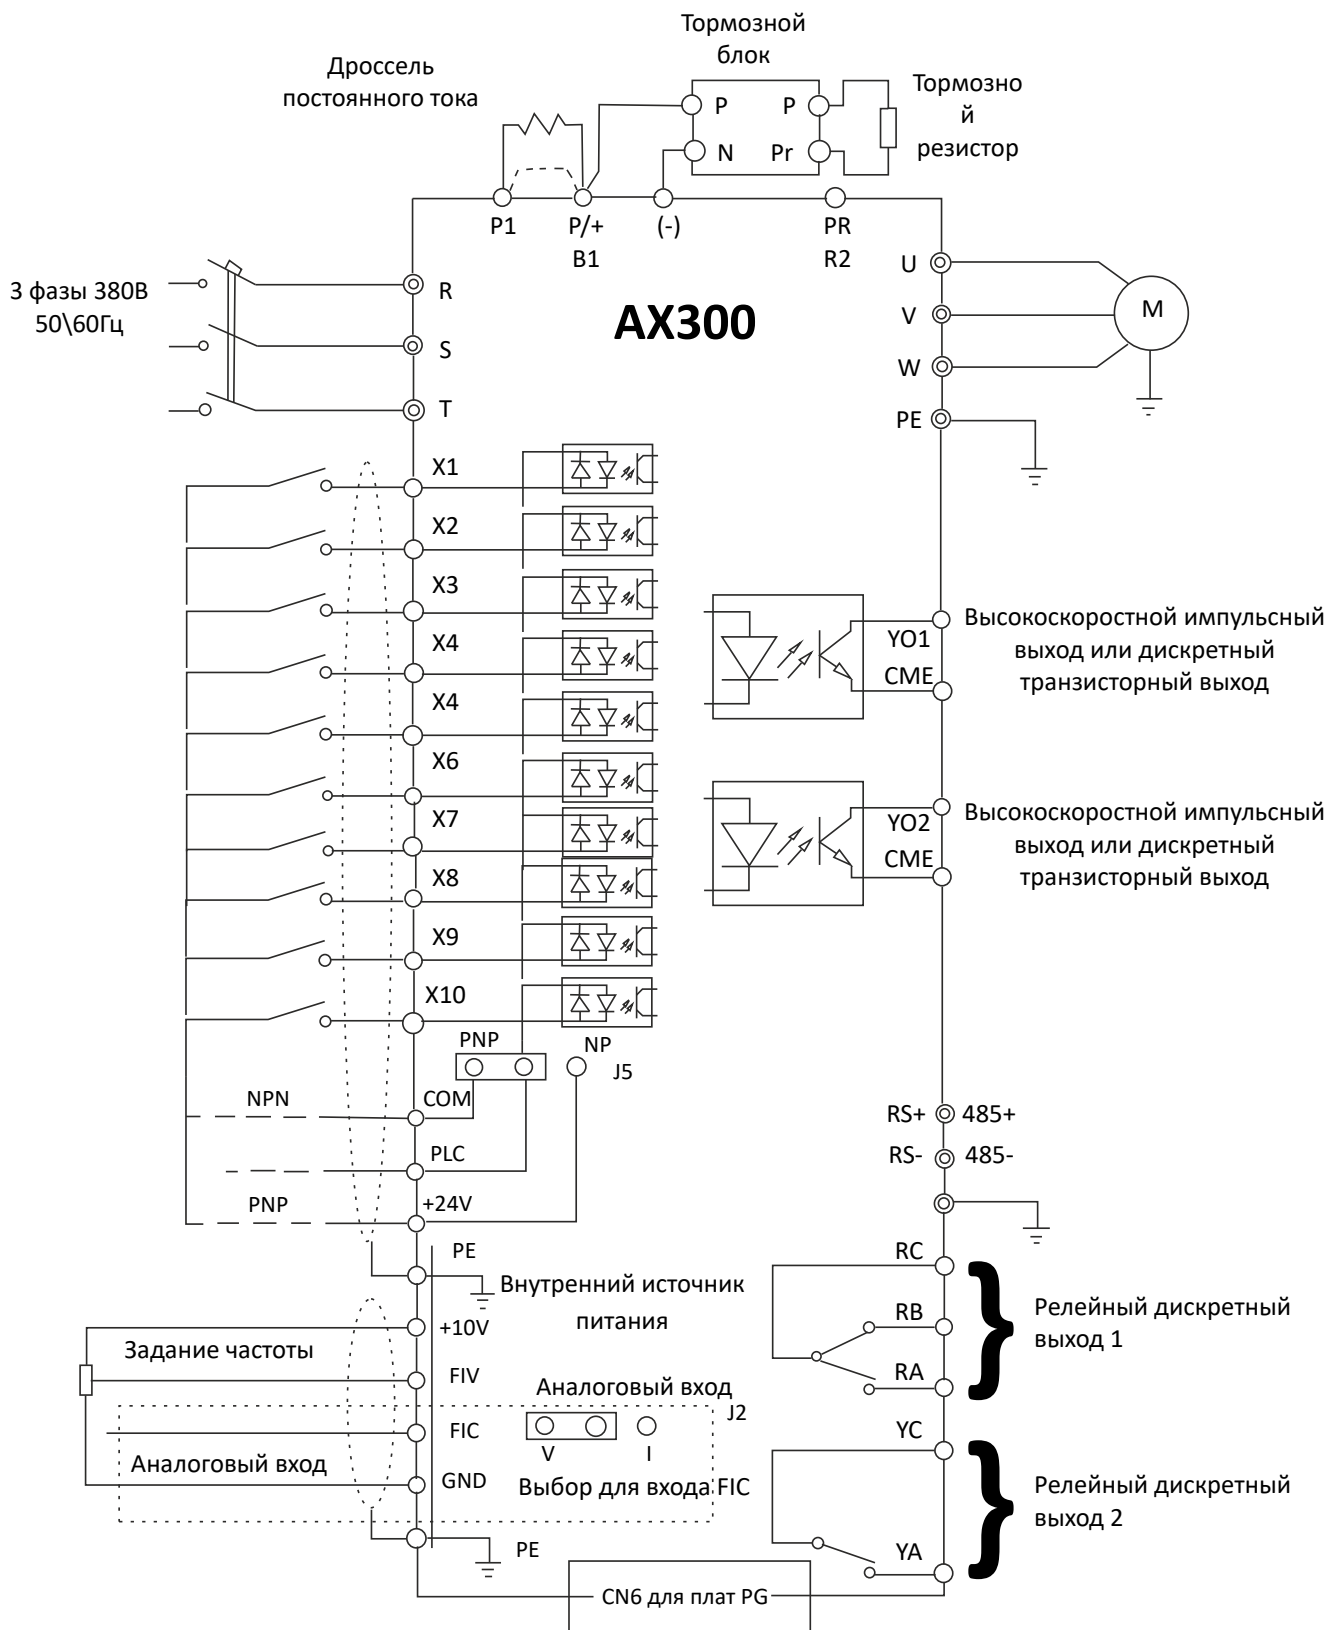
Тормозной блок

Дроссель постоянного тока

P P
N Pr

Тормозной резистор

P1 P/+ B1 (-) PR R2

3 фазы 380В 50\60Гц

R
S
T

AX300

U
V
W
PE

M

X1
X2
X3
X4
X4
X6
X7
X8
X9
X10

YO1
CME
Высокоскоростной импульсный выход или дискретный транзисторный выход

YO2
CME
Высокоскоростной импульсный выход или дискретный транзисторный выход

PNP
NP
J5

NPN
COM
PLC
PNP
+24V

RS+ 485+
RS- 485-

PE
Внутренний источник питания

RC
RB
RA
Релейный дискретный выход 1

+10V
Задание частоты
FIV
Аналоговый вход
J2
FIC
V I
Аналоговый вход
GND
Выбор для входа FIC

YC
YA
Релейный дискретный выход 2

PE

CN6 для плат PG